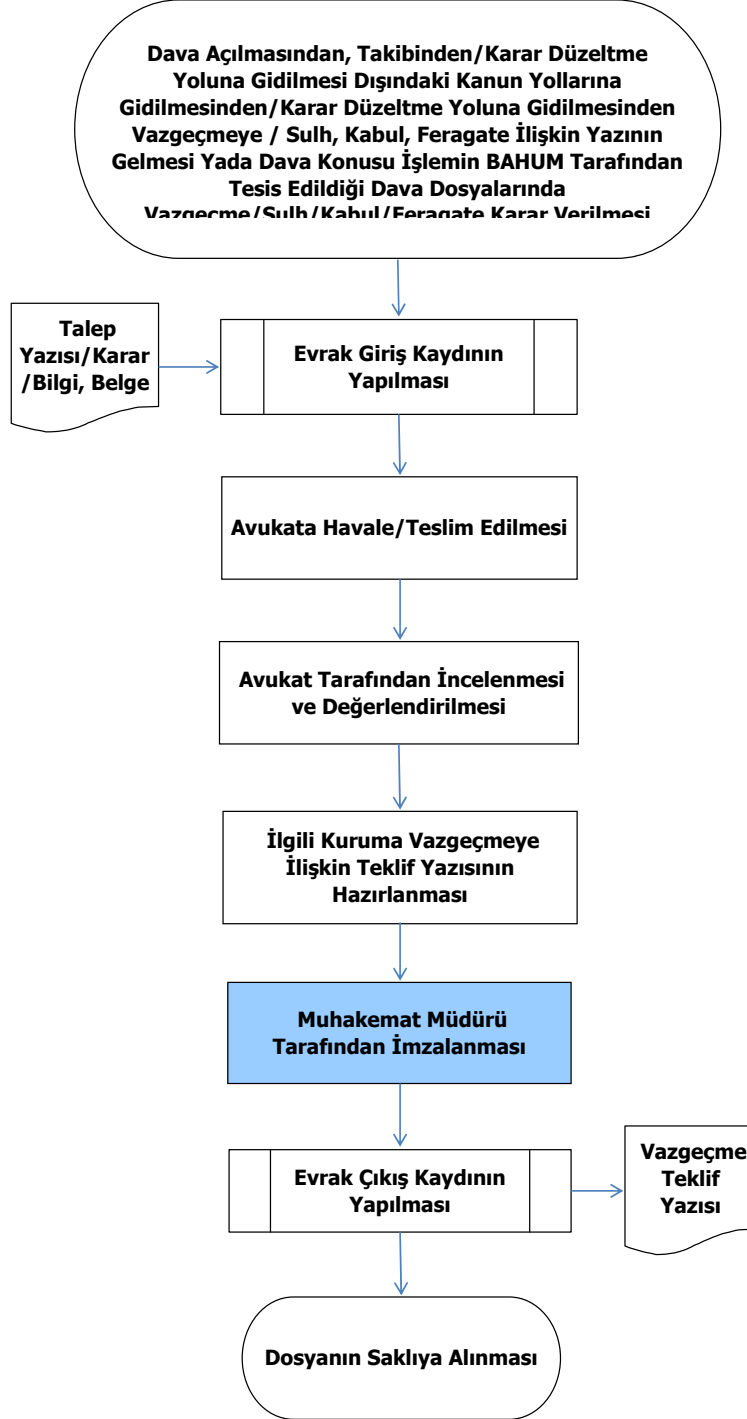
Dava Açılmasından, Takibinden/Karar Düzeltme Yoluna Gidilmesi Dışındaki Kanun Yollarına Gidilmesinden/Karar Düzeltme Yoluna Gidilmesinden Vazgeçmeye / Sulh, Kabul, Feragate İlişkin Yazının Gelmesi Yada Dava Konusu İşlemin BAHUM Tarafından Tesis Edildiği Dava Dosyalarında Vazgeçme/Sulh/Kabul/Feragate Karar Verilmesi

Talep Yazısı/Karar /Bilgi, Belge

Evrak Giriş Kaydının Yapılması

Avukata Havale/Teslim Edilmesi

Avukat Tarafından İncelenmesi ve Değerlendirilmesi

İlgili Kuruma Vazgeçmeye İlişkin Teklif Yazısının Hazırlanması

Muhakemat Müdürü Tarafından İmzalanması

Evrak Çıkış Kaydının Yapılması

Vazgeçme Teklif Yazısı

Dosyanın Saklıya Alınması